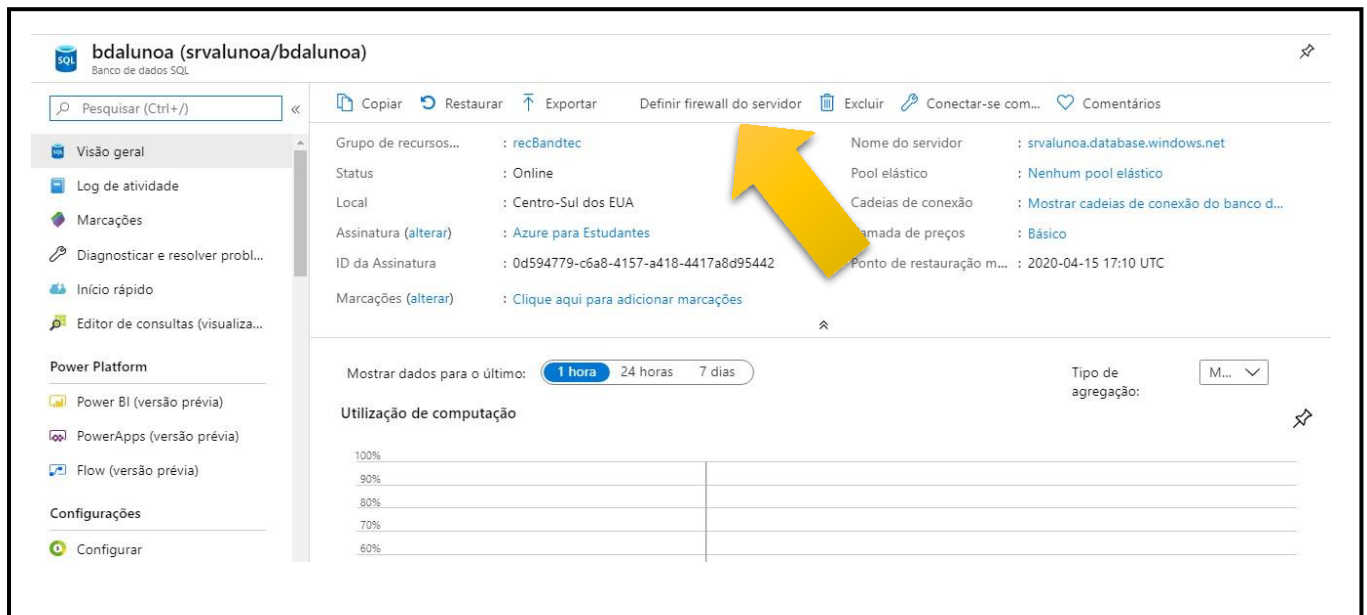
SQL bdalunoa (srvalunoa/bdalunoa)
Banco de dados SQL

Pesquisar (Ctrl+/) «

Visão geral
Log de atividade
Marcações
Diagnosticar e resolver probl...
Início rápido
Editor de consultas (visualiza...

Power Platform
Power BI (versão prévia)
PowerApps (versão prévia)
Flow (versão prévia)

Configurações
Configurar

Copiar Restaurar Exportar Definir firewall do servidor Excluir Conectar-se com... Comentários

| | | | |
|---|---|---|---|
| Grupo de recursos... | : recBandtec | Nome do servidor | : srvalunoa.database.windows.net |
| Status | : Online | Pool elástico | : Nenhum pool elástico |
| Local | : Centro-Sul dos EUA | Cadeias de conexão | : Mostrar cadeias de conexão do banco d... |
| Assinatura (alterar) | : Azure para Estudantes | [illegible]amada de preços | : Básico |
| ID da Assinatura | : 0d594779-c6a8-4157-a418-4417a8d95442 | Ponto de restauração m... | : 2020-04-15 17:10 UTC |
| Marcações (alterar) | : Clique aqui para adicionar marcações | | |

Mostrar dados para o último: 1 hora 24 horas 7 dias
Tipo de agregação: M...

Utilização de computação

100%
90%
80%
70%
60%